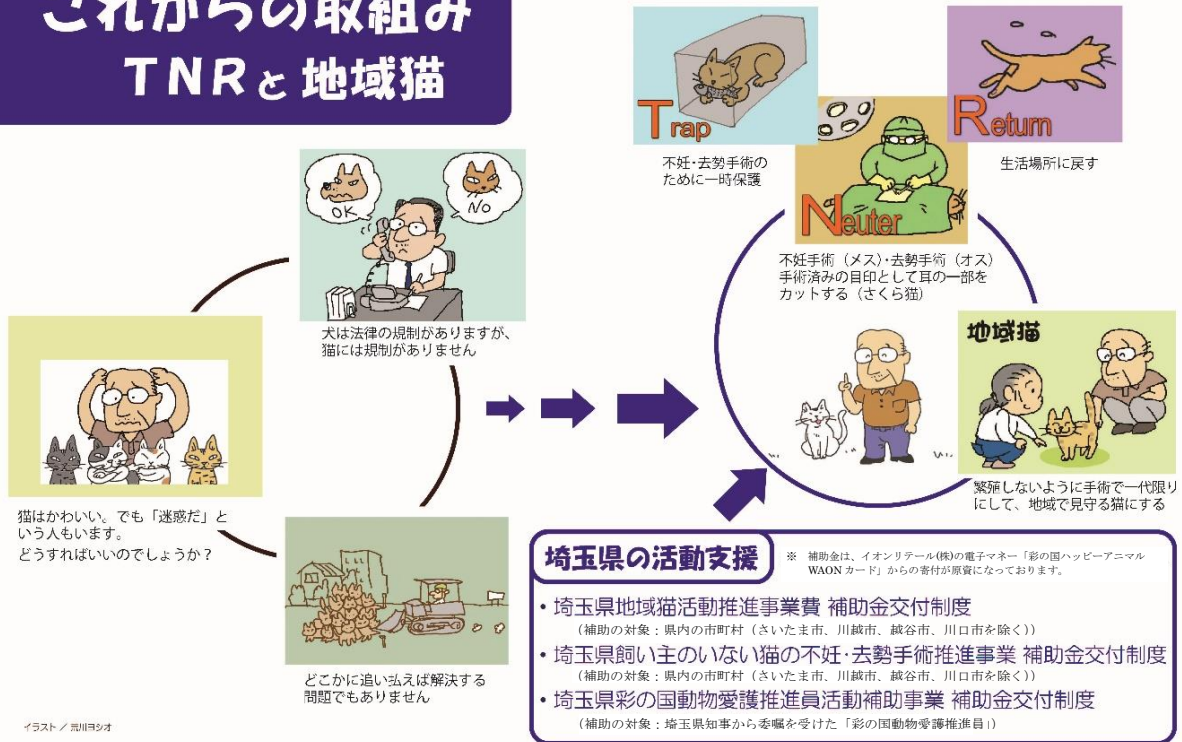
これからの取組み
TNRと地域猫

OK
NO

犬は法律の規制がありますが、猫には規制がありません

猫はかわいい。でも「迷惑だ」という人もいます。
どうすればいいのでしょうか？

どこかに追い払えば解決する問題でもありません

イラスト／荒川ヨシオ

Trap
不妊・去勢手術のために一時保護

Neuter
不妊手術（メス）・去勢手術（オス）
手術済みの目印として耳の一部をカットする（さくら猫）

Return
生活場所に戻す

地域猫
繁殖しないように手術で一代限りにして、地域で見守る猫にする

埼玉県の活動支援
※ 補助金は、イオンリテール(株)の電子マネー「彩の国ハッピーアニマルWAONカード」からの寄付が原資になっております。

• 埼玉県地域猫活動推進事業費 補助金交付制度
（補助の対象：県内の市町村（さいたま市、川越市、越谷市、川口市を除く））
• 埼玉県飼い主のいない猫の不妊・去勢手術推進事業 補助金交付制度
（補助の対象：県内の市町村（さいたま市、川越市、越谷市、川口市を除く））
• 埼玉県彩の国動物愛護推進員活動補助事業 補助金交付制度
（補助の対象：埼玉県知事から委嘱を受けた「彩の国動物愛護推進員」）